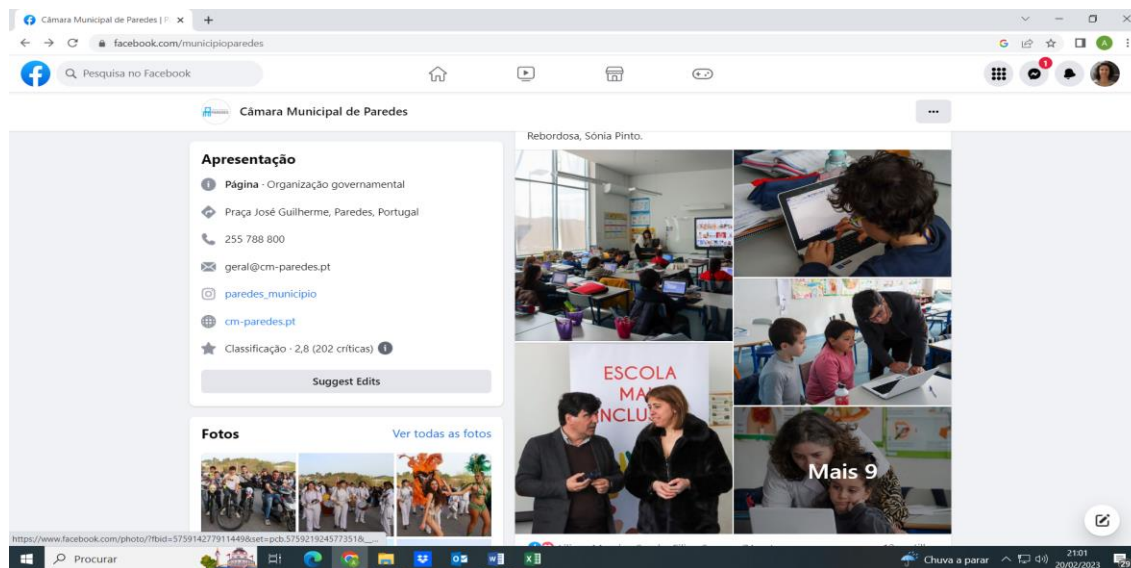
Câmara Municipal de Paredes | F ×
facebook.com/municipioparedes
Pesquisa no Facebook

Câmara Municipal de Paredes
...

Rebordosa, Sónia Pinto.

Apresentação
Página · Organização governamental
Praça José Guilherme, Paredes, Portugal
255 788 800
geral@cm-paredes.pt
paredes_municipio
cm-paredes.pt
Classificação · 2,8 (202 críticas)
Suggest Edits

Fotos
Ver todas as fotos

ESCOLA
MA
NCLU

Mais 9

https://www.facebook.com/photo/?fbid=575914277911449&set=pcb.575921924577351&...

Procurar
Chuva a parar
21:01
20/02/2023
29